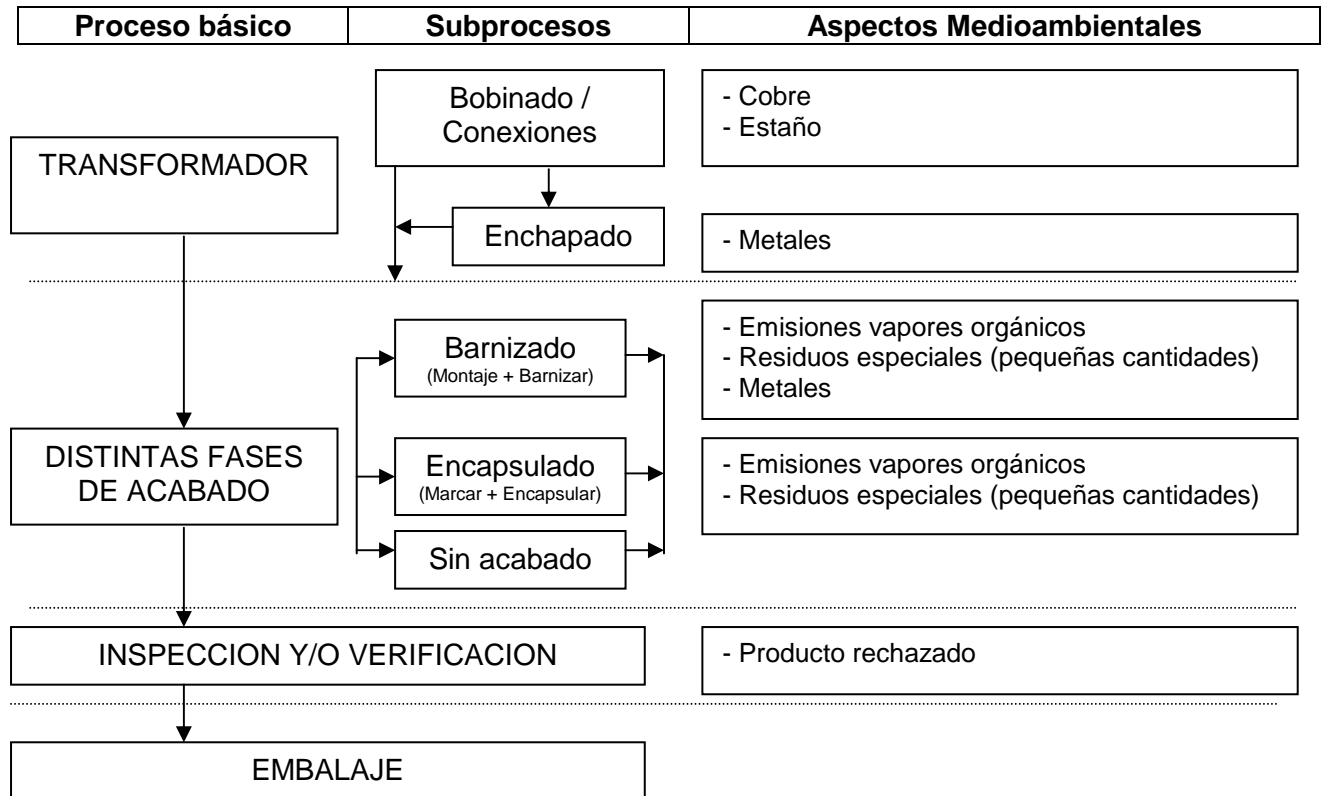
| Proceso básico | Subprocesos | Aspectos Medioambientales |
|---|---|---|

TRANSFORMADOR

Bobinado / Conexiones

- Cobre
- Estaño

Enchapado

- Metales

DISTINTAS FASES DE ACABADO

Barnizado
(Montaje + Barnizar)

- Emisiones vapores orgánicos
- Residuos especiales (pequeñas cantidades)
- Metales

Encapsulado
(Marcar + Encapsular)

- Emisiones vapores orgánicos
- Residuos especiales (pequeñas cantidades)

Sin acabado

INSPECCION Y/O VERIFICACION

- Producto rechazado

EMBALAJE